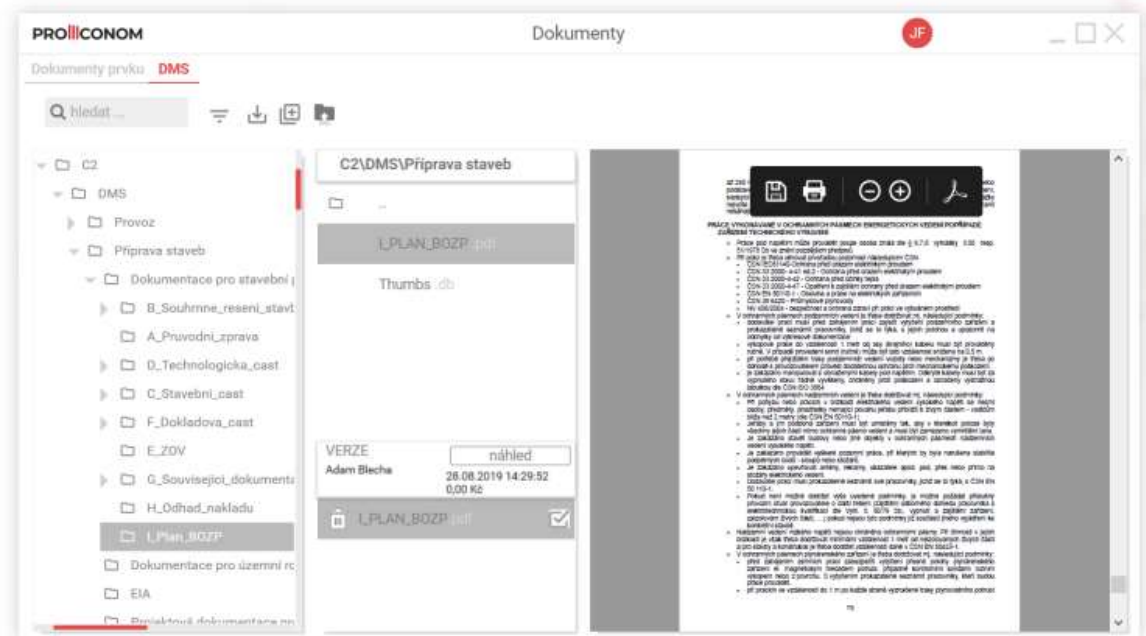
PROIIICONOM

Dokumenty

JF

Dokumenty prvku DMS

hledat ...

C2
DMS
Provoz
Příprava staveb
Dokumentace pro stavební
B_Souhrnne_reseni_stavt
A_Pruvodni_zprava
D_Technologicka_cast
C_Stavebni_cast
F_Dokladova_cast
E_ZOV
G_Souvisejici_dokumenta
H_Odhad_nakladu
I_Plan_BOZP
Dokumentace pro územní rc
EIA
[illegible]

C2\DMS\Příprava staveb

..

I_PLAN_BOZP .pdf

Thumbs .db

VERZE
náhled
Adam Blecha
28.08.2019 14:29:52
0,00 Kč

I_PLAN_BOZP .pdf

PRÁCE VYKONÁVANÉ V OCHRANNÝCH PÁSMECH ENERGETICKÝCH VEDENÍ POPŘÍPADĚ ZAŘÍZENÍ TECHNICKÉHO VYBAVENÍ

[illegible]

75